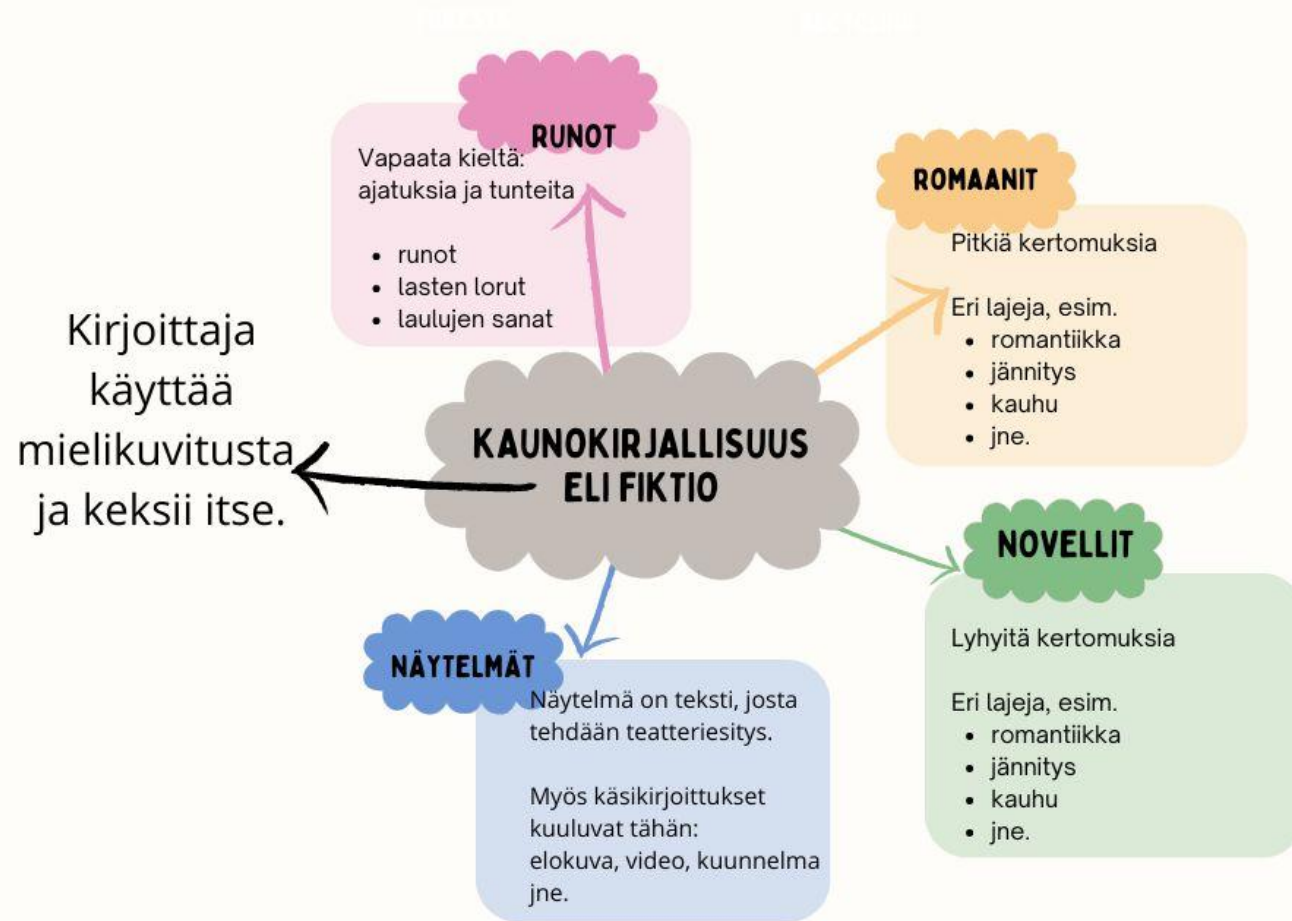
RUNOT

Vapaata kieltä: ajatuksia ja tunteita

- runot
- lasten lorut
- laulujen sanat

ROMAANIT

Pitkiä kertomuksia

Eri lajeja, esim.
- romantiikka
- jännitys
- kauhu
- jne.

Kirjoittaja käyttää mielikuvitusta ja keksii itse.

KAUNOKIRJALLISUUS ELI FIKTIO

NOVELLIT

Lyhyitä kertomuksia

Eri lajeja, esim.
- romantiikka
- jännitys
- kauhu
- jne.

NÄYTELMÄT

Näytelmä on teksti, josta tehdään teatteriesitys.

Myös käsikirjoitukset kuuluvat tähän: elokuva, video, kuunnelma jne.